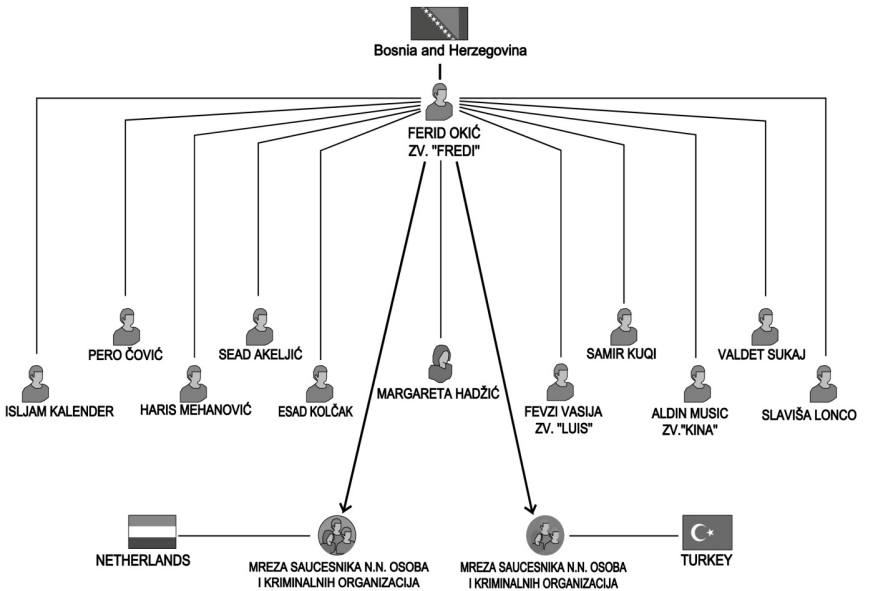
Bosnia and Herzegovina

FERID OKIĆ
ZV. "FREDI"

PERO ČOVIĆ

SEAD AKELJIĆ

SAMIR KUQI

VALDET SUKAJ

ISLJAM KALENDER

HARIS MEHANOVIĆ

ESAD KOLČAK

MARGARETA HADŽIĆ

FEVZI VASIJA
ZV. "LUIS"

ALDIN MUSIC
ZV."KINA"

SLAVIŠA LONCO

NETHERLANDS

MREZA SAUCESNIKA N.N. OSOBA I KRIMINALNIH ORGANIZACIJA

MREZA SAUCESNIKA N.N. OSOBA I KRIMINALNIH ORGANIZACIJA

TURKEY